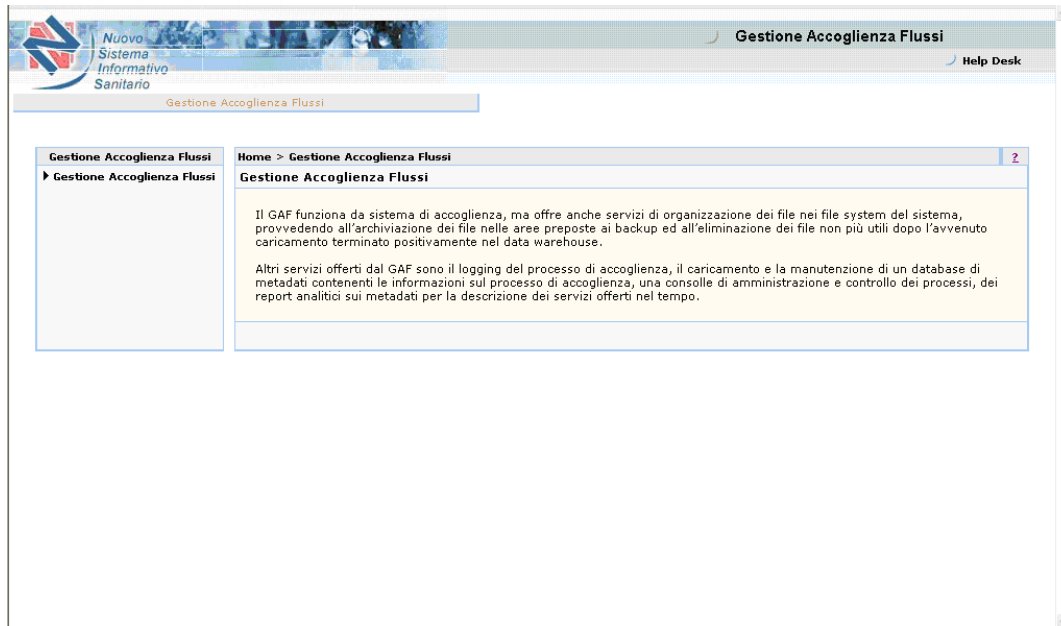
Nuovo Sistema Informativo Sanitario

Gestione Accoglienza Flussi

Help Desk

Gestione Accoglienza Flussi

Gestione Accoglienza Flussi

Gestione Accoglienza Flussi

Home > Gestione Accoglienza Flussi

?

Gestione Accoglienza Flussi

Il GAF funziona da sistema di accoglienza, ma offre anche servizi di organizzazione dei file nei file system del sistema, provvedendo all'archiviazione dei file nelle aree preposte ai backup ed all'eliminazione dei file non più utili dopo l'avvenuto caricamento terminato positivamente nel data warehouse.

Altri servizi offerti dal GAF sono il logging del processo di accoglienza, il caricamento e la manutenzione di un database di metadati contenenti le informazioni sul processo di accoglienza, una consolle di amministrazione e controllo dei processi, dei report analitici sui metadati per la descrizione dei servizi offerti nel tempo.